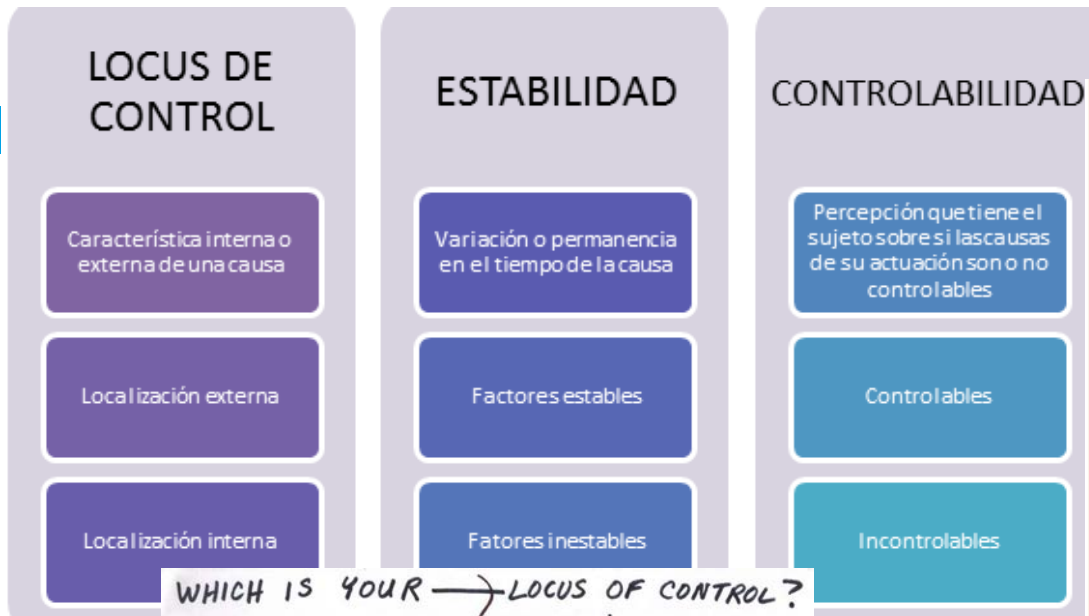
LOCUS DE CONTROL

Característica interna o externa de una causa

Localización externa

Localización interna

ESTABILIDAD

Variación o permanencia en el tiempo de la causa

Factores estables

Fatores inestables

CONTROLABILIDAD

Percepción que tiene el sujeto sobre si las causas de su actuación son o no controlables

Controlables

Incontrolables

WHICH IS YOUR → LOCUS OF CONTROL?